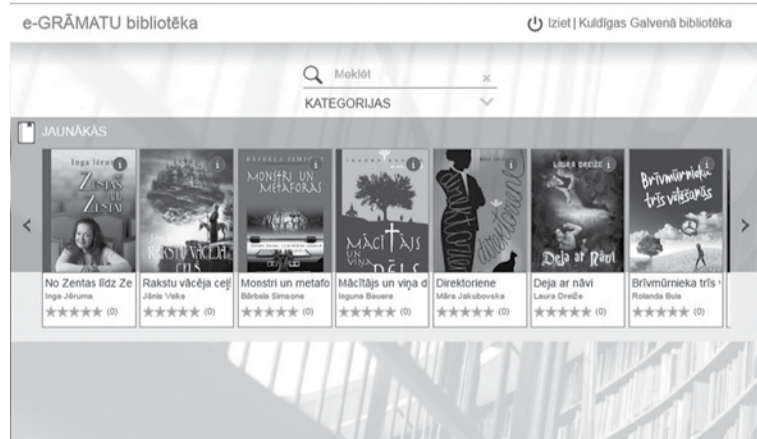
e-GRĀMATU bibliotēka

Iziet | Kuldīgas Galvenā bibliotēka

Meklēt

KATEGORIJAS

JAUNĀKĀS

Inga Jēruma
Zentas līdz Zentai

Rakstu vācēja ceļš

Bārbala Simsone
Monstri un metaforas

Inguna Bauere
Mācītājs un viņa dēls

Direktoriene

Laura Dreiže
Deja ar nāvi

Brīvmūrnieka trīs vēlēšanās

No Zentas līdz Ze
Inga Jēruma
★★★★★ (0)

Rakstu vācēja ceļ
Jānis Valka
★★★★★ (0)

Monstri un metafo
Bārbala Simsone
★★★★★ (0)

Mācītājs un viņa d
Iguna Bauere
★★★★★ (0)

Direktoriene
Māra Jakubovska
★★★★★ (0)

Deja ar nāvi
Laura Dreiže
★★★★★ (0)

Brīvmūrnieka trīs
Rolanda Buls
★★★★★ (0)